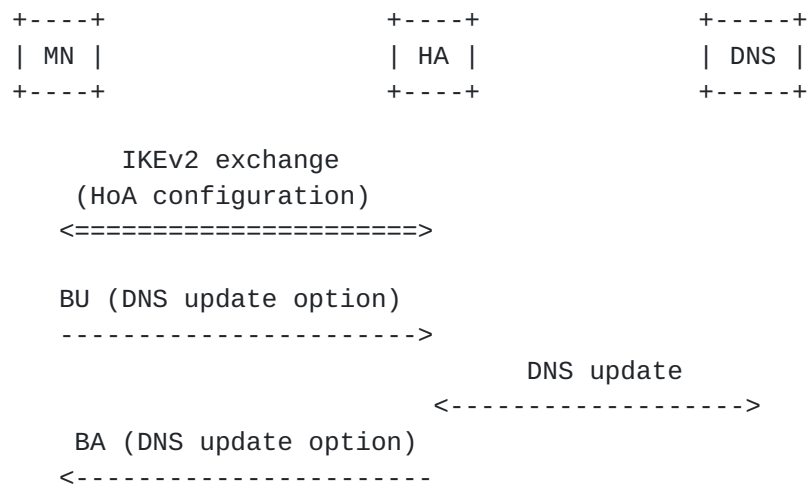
+----+                +----+              +-----+
| MN |                | HA |              | DNS |
+----+                +----+              +-----+

IKEv2 exchange
(HoA configuration)
<======================>

BU (DNS update option)
----------------------->

DNS update
<------------------->

BA (DNS update option)
<-----------------------